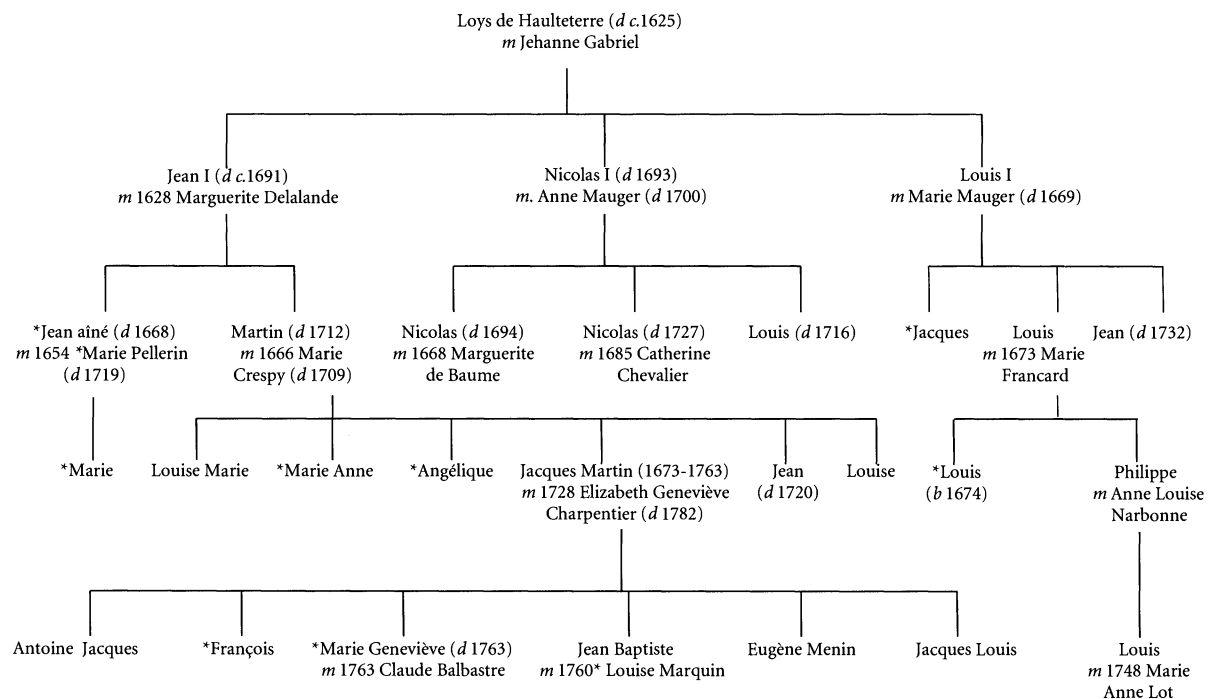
Loys de Haulteterre (*d* c.1625)
*m* Jehanne Gabriel

Jean I (*d* c.1691)
*m* 1628 Marguerite Delalande

Nicolas I (*d* 1693)
*m*. Anne Mauger (*d* 1700)

Louis I
*m* Marie Mauger (*d* 1669)

*Jean aîné (*d* 1668)
*m* 1654 *Marie Pellerin
(*d* 1719)

Martin (*d* 1712)
*m* 1666 Marie
Crespy (*d* 1709)

Nicolas (*d* 1694)
*m* 1668 Marguerite
de Baume

Nicolas (*d* 1727)
*m* 1685 Catherine
Chevalier

Louis (*d* 1716)

*Jacques

Louis
*m* 1673 Marie
Francard

Jean (*d* 1732)

*Marie

Louise Marie

*Marie Anne

*Angélique

Jacques Martin (1673-1763)
*m* 1728 Elizabeth Geneviève
Charpentier (*d* 1782)

Jean
(*d* 1720)

Louise

*Louis
(*b* 1674)

Philippe
*m* Anne Louise
Narbonne

Antoine Jacques

*François

*Marie Geneviève (*d* 1763)
*m* 1763 Claude Balbastre

Jean Baptiste
*m* 1760* Louise Marquin

Eugène Menin

Jacques Louis

Louis
*m* 1748 Marie
Anne Lot